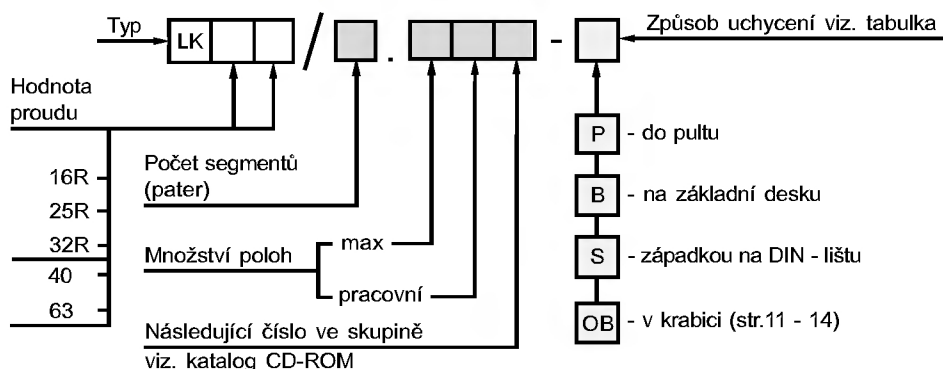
Typ LK / . -

Způsob uchycení viz. tabulka

Hodnota proudu

16R
25R
32R
40
63

Počet segmentů (pater)

Množství poloh
max
pracovní

Následující číslo ve skupině viz. katalog CD-ROM

P - do pultu
B - na základní desku
S - západkou na DIN - lištu
OB - v krabici (str.11 - 14)